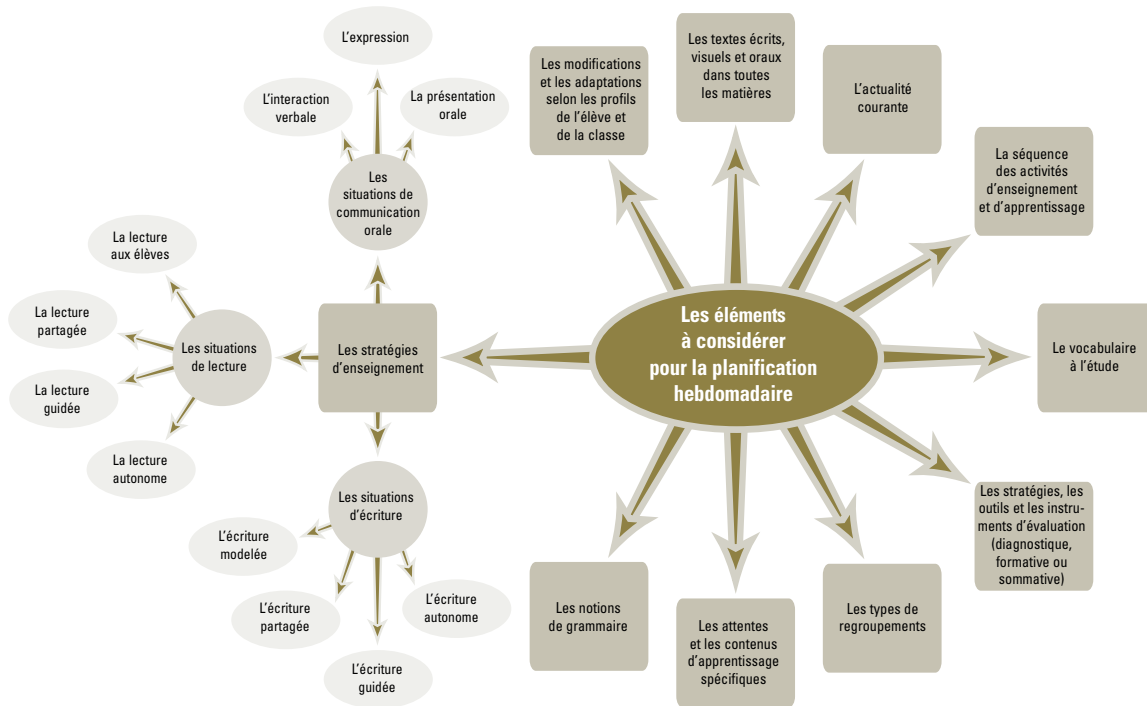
Les éléments à considérer pour la planification hebdomadaire

Les modifications et les adaptations selon les profils de l'élève et de la classe

Les textes écrits, visuels et oraux dans toutes les matières

L'actualité courante

La séquence des activités d'enseignement et d'apprentissage

Le vocabulaire à l'étude

Les stratégies, les outils et les instruments d'évaluation (diagnostique, formative ou sommative)

Les types de regroupements

Les attentes et les contenus d'apprentissage spécifiques

Les notions de grammaire

Les stratégies d'enseignement

Les situations de communication orale

L'expression

L'interaction verbale

La présentation orale

Les situations de lecture

La lecture aux élèves

La lecture partagée

La lecture guidée

La lecture autonome

Les situations d'écriture

L'écriture modelée

L'écriture partagée

L'écriture autonome

L'écriture guidée